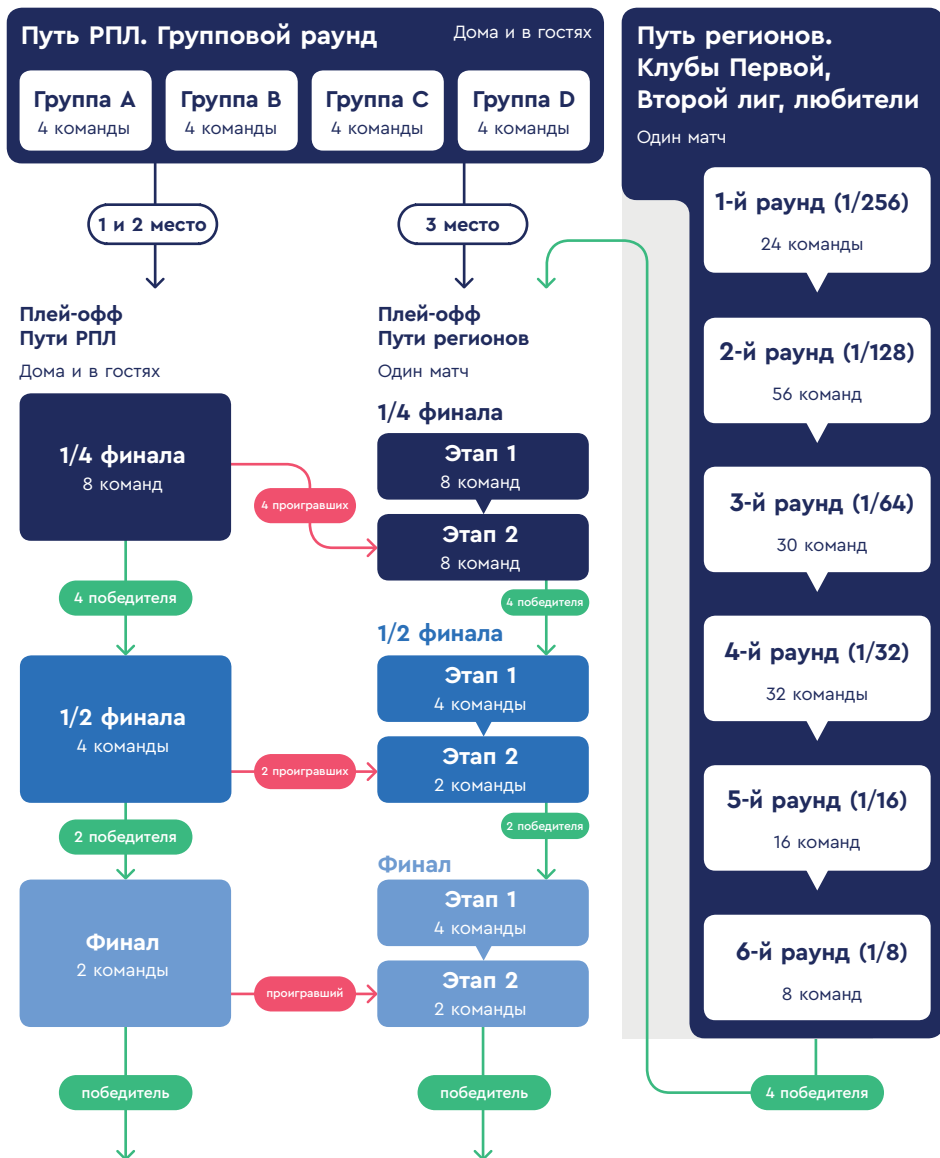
Путь РПЛ. Групповой раунд

Дома и в гостях

Группа A
4 команды

Группа B
4 команды

Группа C
4 команды

Группа D
4 команды

1 и 2 место

3 место

Плей-офф Пути РПЛ
Дома и в гостях

1/4 финала
8 команд

4 проигравших

4 победителя

1/2 финала
4 команды

2 проигравших

2 победителя

Финал
2 команды

проигравший

победитель

Плей-офф Пути регионов
Один матч

1/4 финала

Этап 1
8 команд

Этап 2
8 команд

4 победителя

1/2 финала

Этап 1
4 команды

Этап 2
2 команды

2 победителя

Финал

Этап 1
4 команды

Этап 2
2 команды

победитель

Путь регионов. Клубы Первой, Второй лиг, любители
Один матч

1-й раунд (1/256)
24 команды

2-й раунд (1/128)
56 команд

3-й раунд (1/64)
30 команд

4-й раунд (1/32)
32 команды

5-й раунд (1/16)
16 команд

6-й раунд (1/8)
8 команд

4 победителя